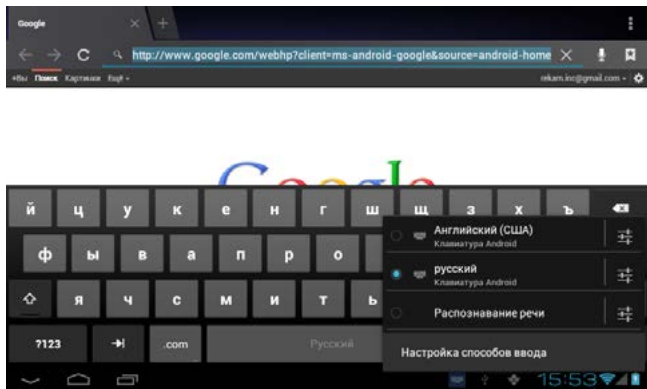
Google

http://www.google.com/webhp?client=ms-android-google&source=android-home

+Вы Поиск Картинки Ещё ▾

rekam.inc@gmail.com ▾

й ц у к е н г ш щ з х ъ

ф ы в а п р о

я ч с м и т ь

?123 .com Русский

Английский (США)
Клавиатура Android

русский
Клавиатура Android

Распознавание речи

Настройка способов ввода

15:53